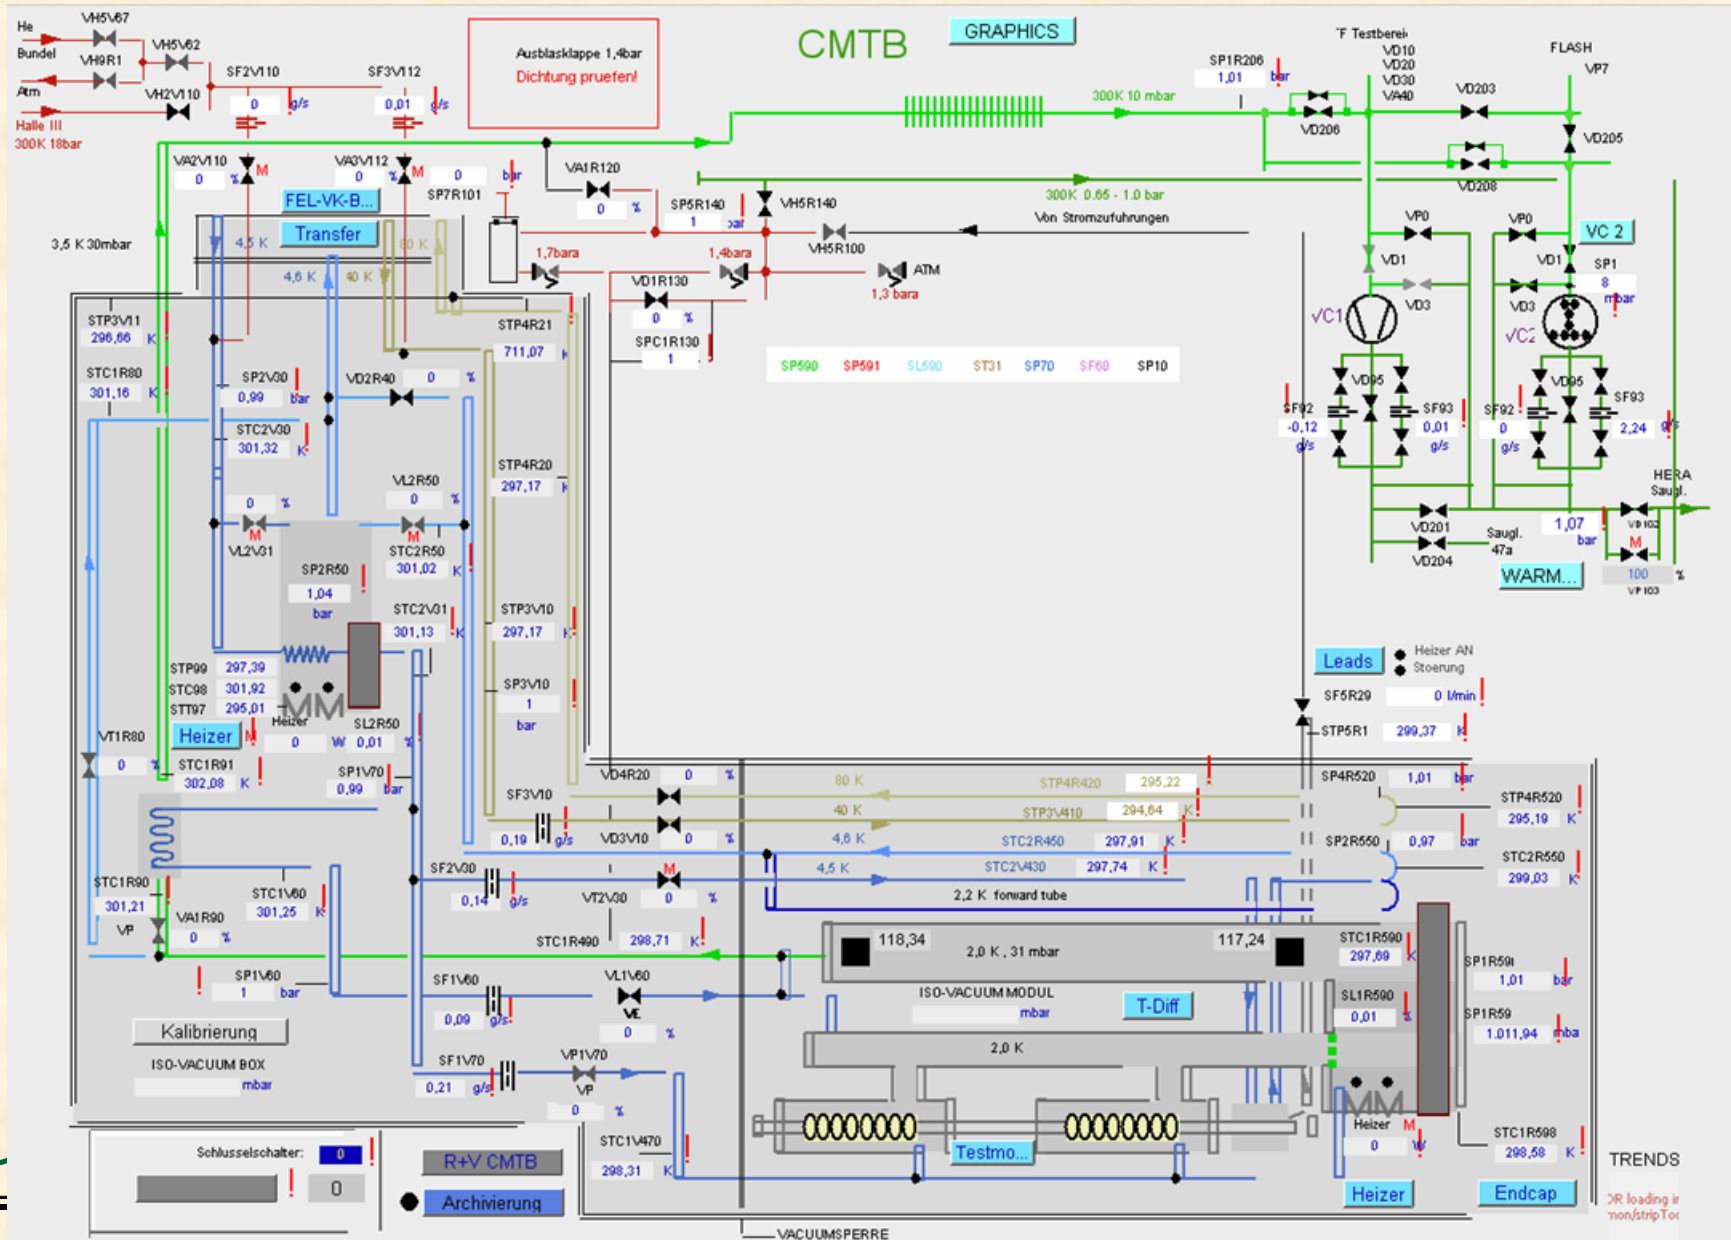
He
Bundel
Atm
Halle III
300K 18bar
VH5V67
VH9R1
VH5V62
VH2V110
SF2V110
0 g/s
SF3V112
0,01 g/s

Ausblasklappe 1,4bar
Dichtung pruefen!

CMTB
GRAPHICS

SP1R206
1,01 bar
'F Testbereich
VD10
VD20
VD30
VA40
FLASH
VP7
VD203
VD206
VD205
300K 10 mbar
VD208
300K 0,65 - 1,0 bar
Von Stromzufuhrungen

VA2V110
0 %
VA3V112
0 %
0 bar
SP7R101
FEL-VK-B...
Transfer
3,5 K 30mbar
4,5 K
80 K
4,6 K
40 K
VA1R120
0 %
SP5R140
1 bar
VH5R140
VH5R100
1,7bara
1,4bara
ATM
1,3 bara
VD1R130
0 %
SPC1R130
1

VP0
VP0
VC 2
VD1
VD1
SP1
8 mbar
VD3
VD3
VC1
VC2

STP3V11
296,66 K
STC1R80
301,16 K
SP2V30
0,99 bar
VD2R40
0 %
STC2V30
301,32 K
STP4R21
711,07 K
SP590 SP591 SL590 ST31 SP70 SF60 SP10
STP4R20
297,17 K
VL2R50
0 %
0 %
VL2V31
STC2R50
301,02 K
SP2R50
1,04 bar
STC2V31
301,13 K
STP3V10
297,17 K
SP3V10
1 bar
STP99 297,39
STC98 301,92
STT97 295,01
Heizer
SL2R50
0 W 0,01 %
Heizer
VT1R80
0 %
STC1R91
302,08 K
SP1V70
0,99 bar

VD95
SF92
-0,12 g/s
SF93
0,01 g/s
SF92
0 g/s
VD95
SF93
2,24 g/s
HERA Saugl.
VD201
VD204
Saugl. 47a
1,07 bar
VD102
WARM...
100 %
VP103

Leads
Heizer AN
Stoerung
SF5R29
0 l/min
STP5R1
299,37 K
VD4R20
0 %
80 K
STP4R420
295,22
40 K
STP3V410
294,64 K
SF3V10
0,19 g/s
VD3V10
0 %
4,6 K
STC2R450
297,91 K
4,5 K
STC2V430
297,74 K
2,2 K forward tube
SP4R520
1,01 bar
STP4R520
295,19 K
SP2R550
0,97 bar
STC2R550
299,03 K
STC1R90
301,21
VP
VA1R90
0 %
STC1V60
301,25 K
SF2V30
0,14 g/s
VT2V30
0 %
STC1R490
298,71 K
118,34
2,0 K , 31 mbar
117,24
STC1R590
297,69 K
SP1V60
1 bar
SF1V60
0,09 g/s
VL1V60
VE
0 %
ISO-VACUUM MODUL
mbar
T-Diff
SL1R590
0,01 %
SP1R591
1,01 bar
SP1R59
1.011,94 mbar
Kalibrierung
ISO-VACUUM BOX
mbar
SF1V70
0,21 g/s
VP1V70
VP
0 %
2,0 K
Schlusselschalter:
0
0
R+V CMTB
Archivierung
STC1V470
298,31 K
Testmo...
Heizer
0 W
STC1R598
298,58 K
TRENDS
Heizer
Endcap
VACUUMSPERRE
OR loading in
mon/stripToc